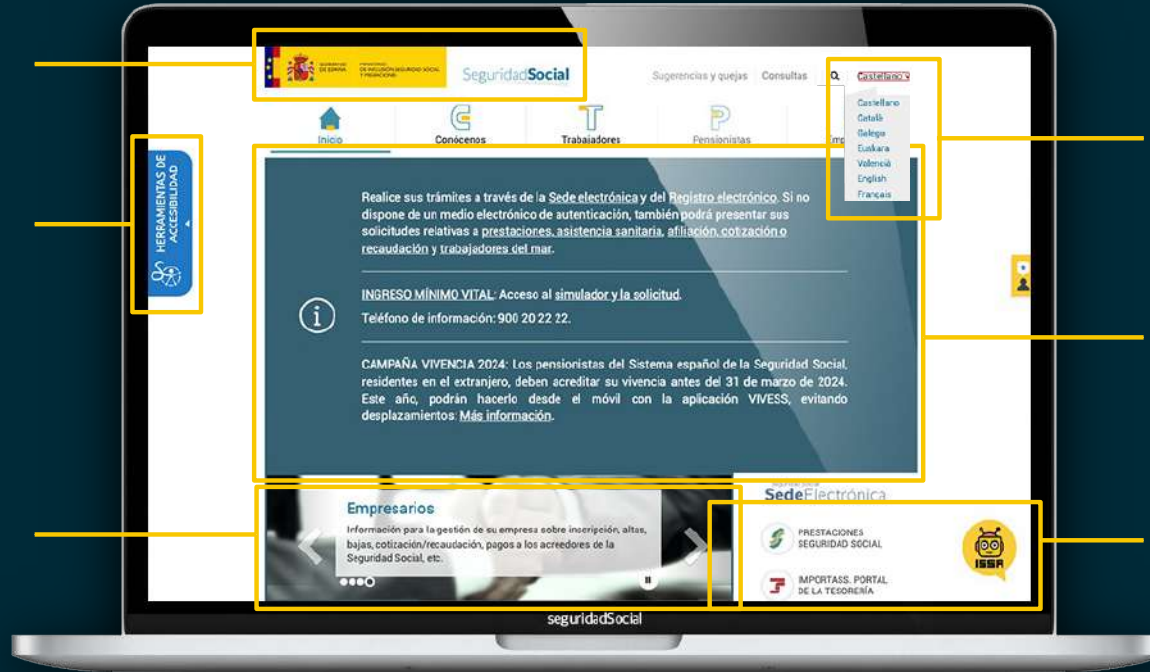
GOBIERNO DE ESPAÑA MINISTERIO DE INCLUSIÓN, SEGURIDAD SOCIAL Y MIGRACIONES

SeguridadSocial

Sugerencias y quejas Consultas Castellano

Castellano
Català
Galego
Euskara
Valencià
English
Français

Inicio Conócenos Trabajadores Pensionistas Em

HERRAMIENTAS DE ACCESIBILIDAD

Realice sus trámites a través de la Sede electrónica y del Registro electrónico. Si no dispone de un medio electrónico de autenticación, también podrá presentar sus solicitudes relativas a prestaciones, asistencia sanitaria, afiliación, cotización o recaudación y trabajadores del mar.

INGRESO MÍNIMO VITAL: Acceso al simulador y la solicitud.

Teléfono de información: 900 20 22 22.

CAMPAÑA VIVENCIA 2024: Los pensionistas del Sistema español de la Seguridad Social, residentes en el extranjero, deben acreditar su vivencia antes del 31 de marzo de 2024. Este año, podrán hacerlo desde el móvil con la aplicación VIVESS, evitando desplazamientos. Más información.

Empresarios

Información para la gestión de su empresa sobre inscripción, altas, bajas, cotización/recaudación, pagos a los acreedores de la Seguridad Social, etc.

SedeElectrónica

PRESTACIONES SEGURIDAD SOCIAL

IMPORTASS. PORTAL DE LA TESORERÍA

ISSA

seguridadSocial